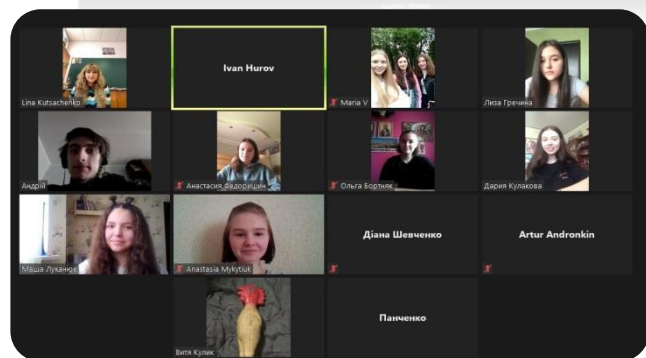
Lina Kutsachenko

Ivan Hurov

Maria V

Лиза Гречина

Андрій

Анастасия Федорищич

Ольга Бортняк

Дария Кулакова

Маша Луканюк

Anastasia Mykytiuk

Діана Шевченко

Artur Andronkin

Витя Кулик

Панченко